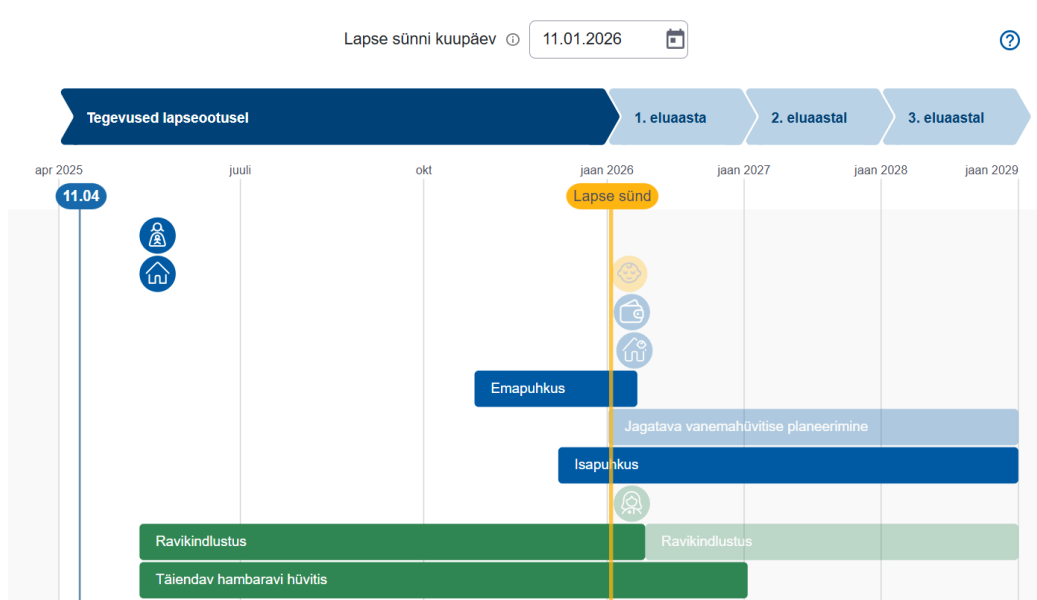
Lapse sünni kuupäev ⓘ 11.01.2026

?

Tegevused lapseootusel

1. eluaasta

2. eluaastal

3. eluaastal

apr 2025 juuli okt jaan 2026 jaan 2027 jaan 2028 jaan 2029

11.04

Lapse sünd

Emapuhkus

Jagatava vanemahüvitise planeerimine

Isapuhkus

Ravikindlustus

Ravikindlustus

Täiendav hambaravi hüvitis